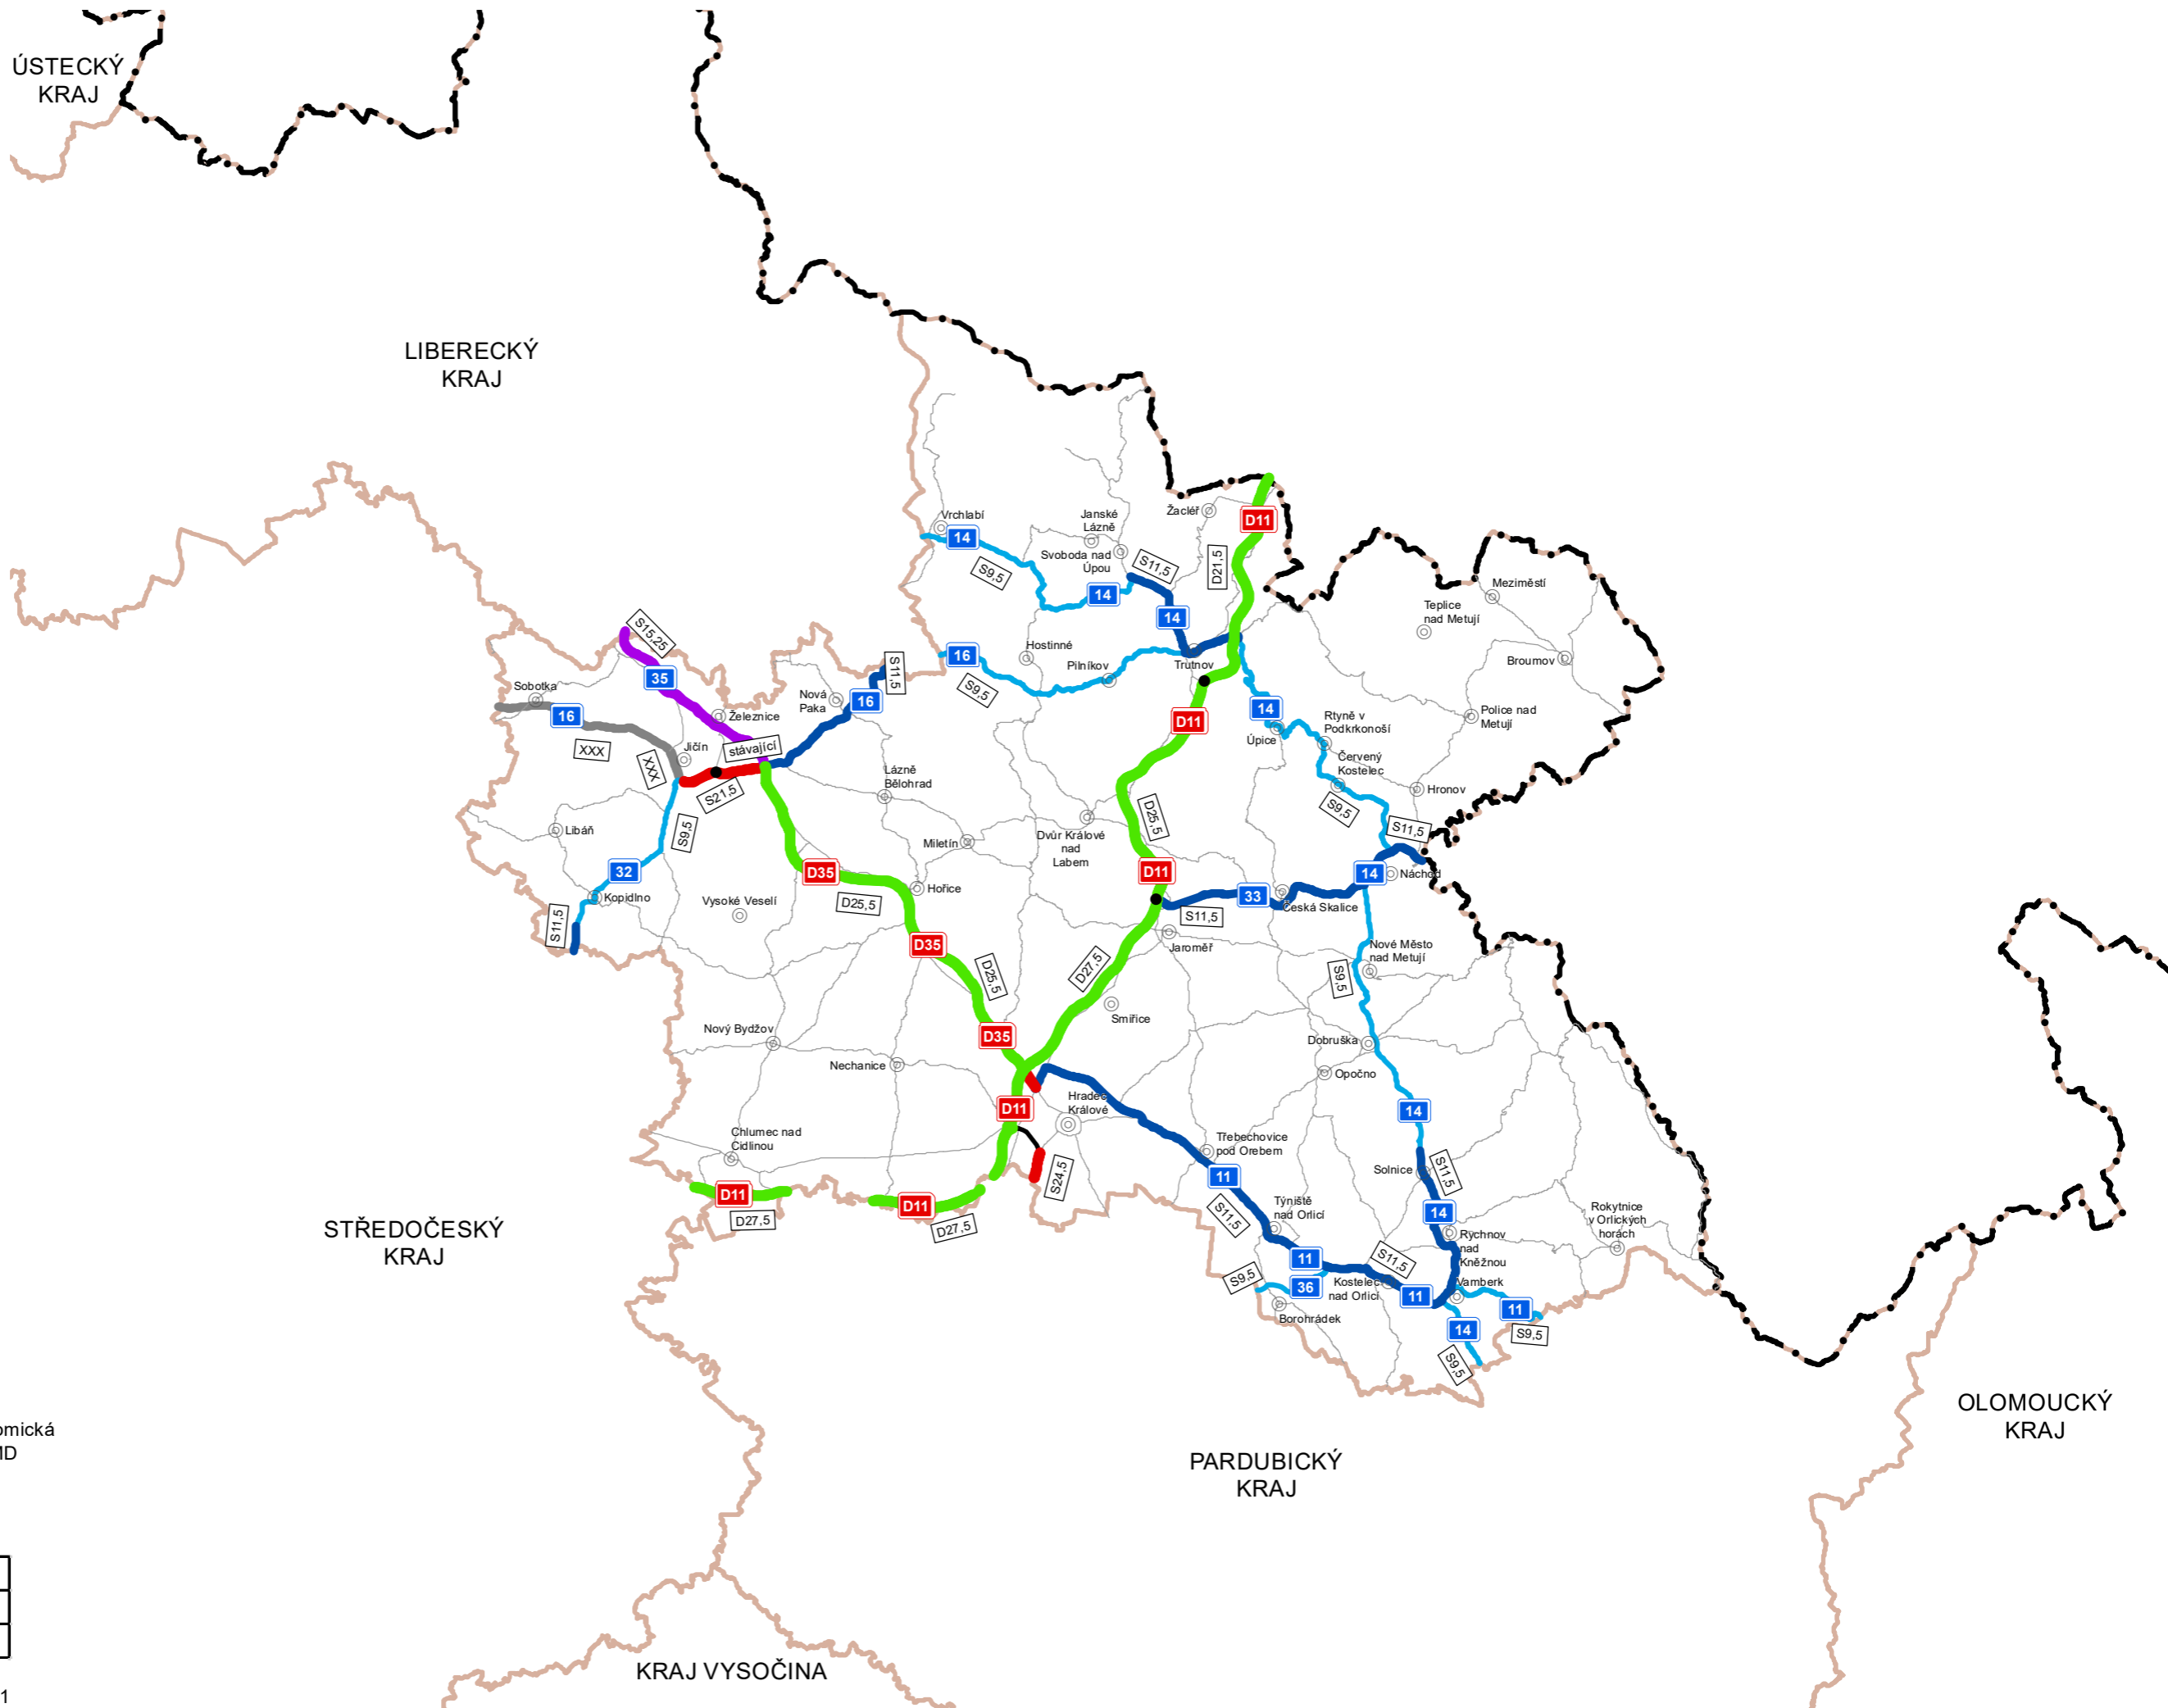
ÚSTECKÝ KRAJ

LIBERECKÝ KRAJ

STŘEDOČESKÝ KRAJ

PARDUBICKÝ KRAJ

OLOMOUCKÝ KRAJ

KRAJ VYSOČINA

omická
ID

1

Vrchlabí
14
S9,5
Janské Lázně
Svoboda nad Úpou
S11,5
14
Žacléř
D11
D21,5
14
16
Hostinné
Pilníkov
S9,5
Trutnov
Mezimětí
Teplice nad Metují
Broumov
S15,25
35
S11,5
Sobotka
16
Nová Paka
16
Železnice
XXX
XXX
Jičín
stávající
S21,5
Lázně Bělohrad
D11
14
Úpice
Rtyně v Podkrkonoší
Police nad Metují
Červený Kostelec
Hronov
Libáň
S9,5
32
Kopidlno
S11,5
D35
Miletín
Dvůr Králové nad Labem
D25,5
S9,5
S11,5
Hořice
D25,5
Vysoké Veselí
D11
14
Náchod
33
S11,5
Česká Skalice
D35
Jaroměř
D25,5
D27,5
Nové Město nad Metují
S9,5
Smiřice
Nový Bydžov
D35
Dobruška
Nechanice
Opočno
D11
Hradec Králové
14
Třebechovice pod Orebem
Chlumec nad Cidlinou
S24,5
11
S11,5
Solnice
D11
D27,5
D11
D27,5
S11,5
Týniště nad Orlicí
14
Rychnov nad Kněžnou
Rokytnice v Orlických horách
11
S11,5
S9,5
36
Kostelec nad Orlicí
11
Vamberk
11
Borohrádek
14
S9,5
S9,5